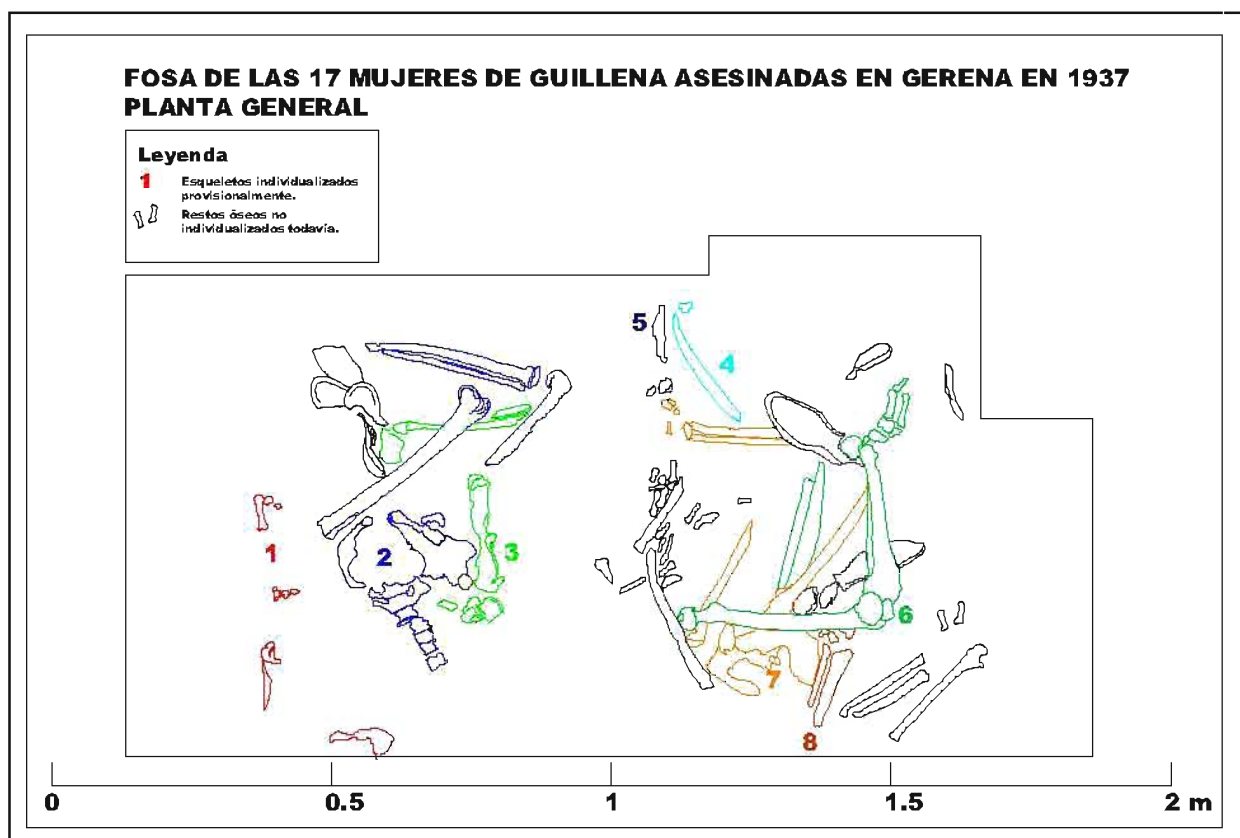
FOSA DE LAS 17 MUJERES DE GUILLENA ASESINADAS EN GERENA EN 1937
PLANTA GENERAL

Leyenda
1 Esqueletos individualizados provisionalmente.
Restos óseos no individualizados todavía.

5
4
1
2
3
6
7
8

0
0.5
1
1.5
2 m